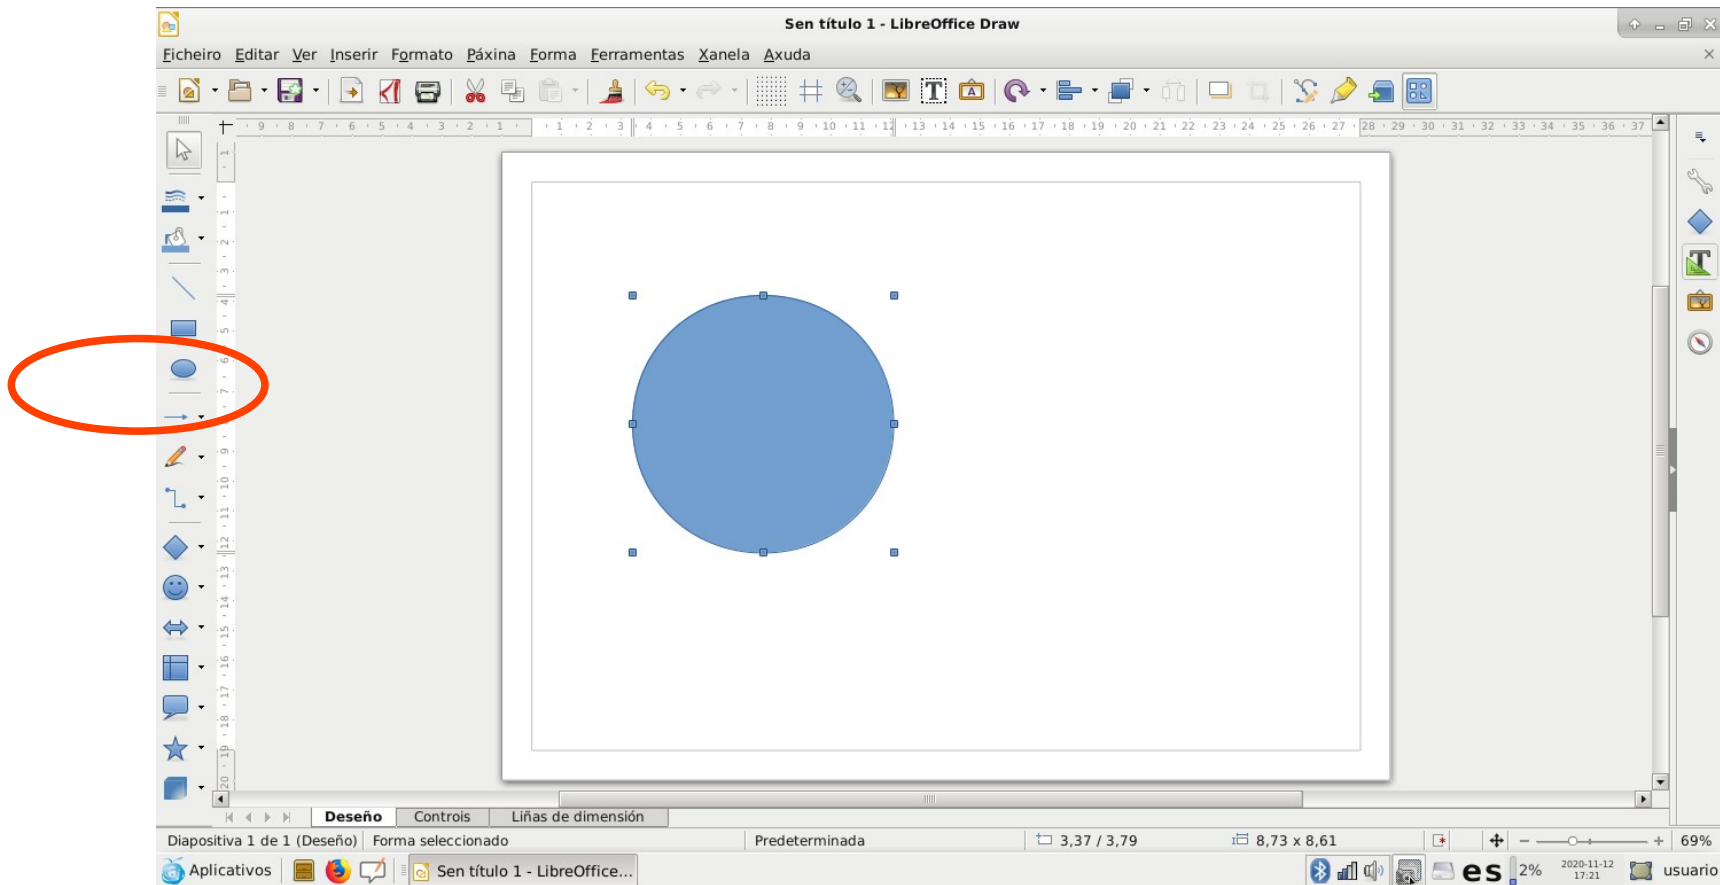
Sen título 1 - LibreOffice Draw

Ficheiro Editar Ver Inserir Formato Páxina Forma Ferramentas Xanela Axuda

Deseño Controis Liñas de dimensión

Diapositiva 1 de 1 (Deseño) Forma seleccionado Predeterminada 3,37 / 3,79 8,73 x 8,61 69%

Aplicativos Sen título 1 - LibreOffice... es 2% 2020-11-12 17:21 usuario